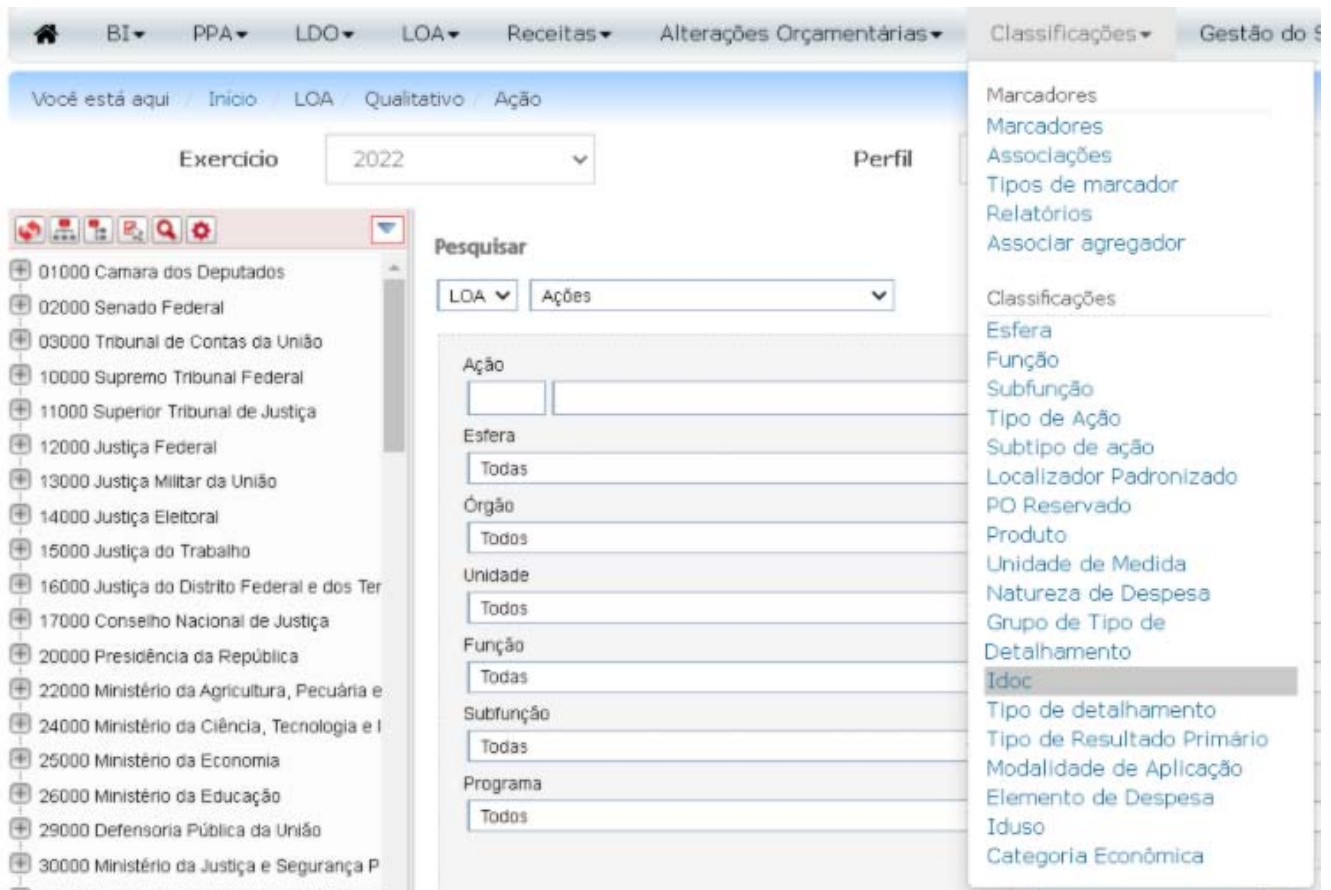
BI▾ PPA▾ LDO▾ LOA▾ Receitas▾ Alterações Orçamentárias▾ Classificações▾ Gestão do S

Você está aqui / Início / LOA / Qualitativo / Ação

Exercicio 2022

Perfil

01000 Camara dos Deputados
02000 Senado Federal
03000 Tribunal de Contas da União
10000 Supremo Tribunal Federal
11000 Superior Tribunal de Justiça
12000 Justiça Federal
13000 Justiça Militar da União
14000 Justiça Eleitoral
15000 Justiça do Trabalho
16000 Justiça do Distrito Federal e dos Ter
17000 Conselho Nacional de Justiça
20000 Presidência da República
22000 Ministério da Agricultura, Pecuária e
24000 Ministério da Ciência, Tecnologia e I
25000 Ministério da Economia
26000 Ministério da Educação
29000 Defensoria Pública da União
30000 Ministério da Justiça e Segurança P

Pesquisar

LOA Ações

Ação

Esfera
Todas

Órgão
Todos

Unidade
Todos

Função
Todas

Subfunção
Todas

Programa
Todos

Marcadores
Marcadores
Associações
Tipos de marcador
Relatórios
Associar agregador

Classificações
Esfera
Função
Subfunção
Tipo de Ação
Subtipo de ação
Localizador Padronizado
PO Reservado
Produto
Unidade de Medida
Natureza de Despesa
Grupo de Tipo de Detalhamento
Idoc
Tipo de detalhamento
Tipo de Resultado Primário
Modalidade de Aplicação
Elemento de Despesa
Iduso
Categoria Econômica